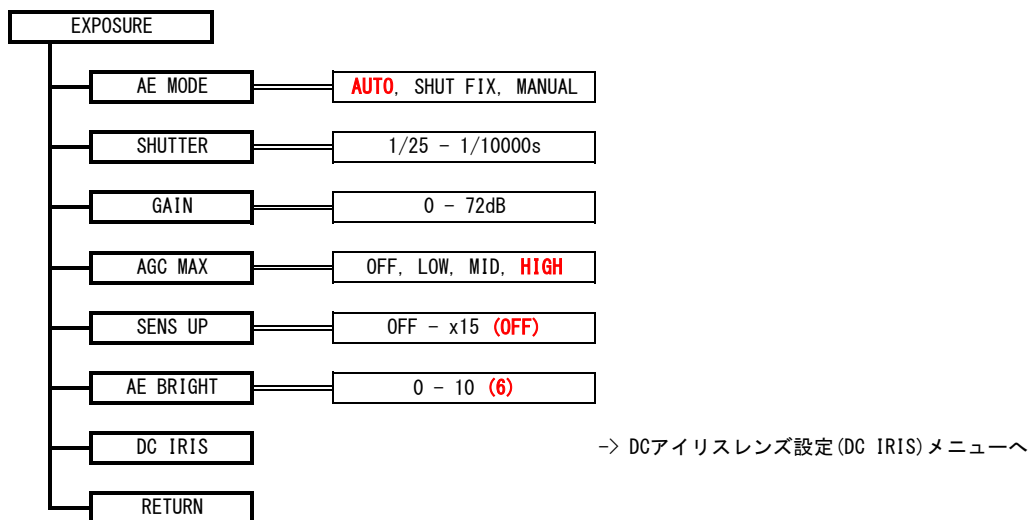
EXPOSURE

AE MODE
AUTO, SHUT FIX, MANUAL

SHUTTER
1/25 - 1/10000s

GAIN
0 - 72dB

AGC MAX
OFF, LOW, MID, HIGH

SENS UP
OFF - x15 (OFF)

AE BRIGHT
0 - 10 (6)

DC IRIS
-> DCアイリスレンズ設定(DC IRIS)メニューへ

RETURN